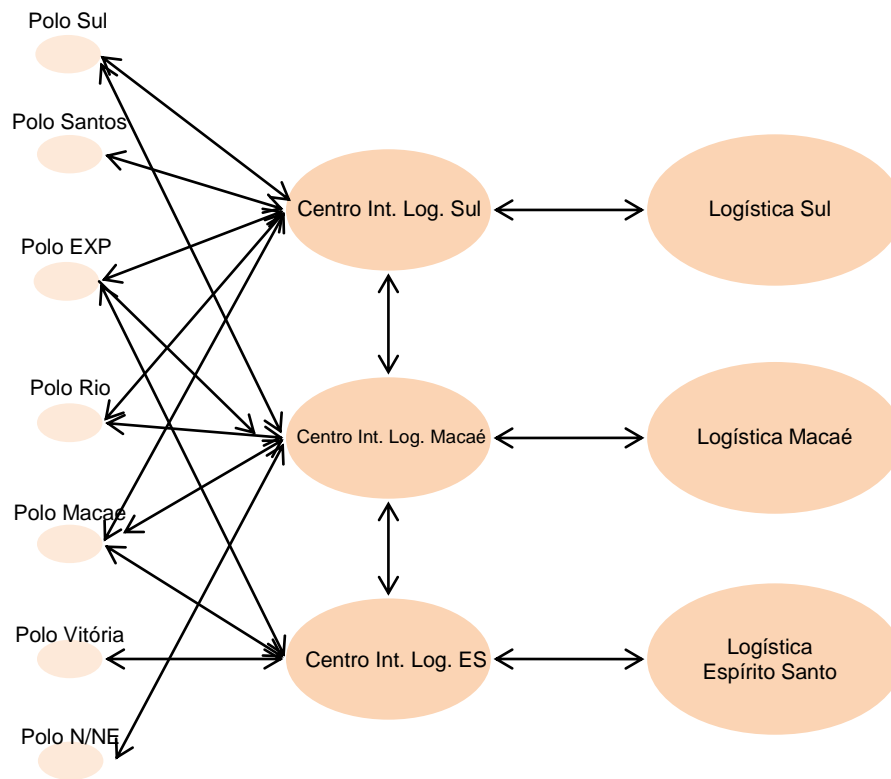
Polo Sul

Polo Santos

Polo EXP

Polo Rio

Polo Macae

Polo Vitória

Polo N/NE

Centro Int. Log. Sul

Centro Int. Log. Macaé

Centro Int. Log. ES

Logística Sul

Logística Macaé

Logística Espírito Santo